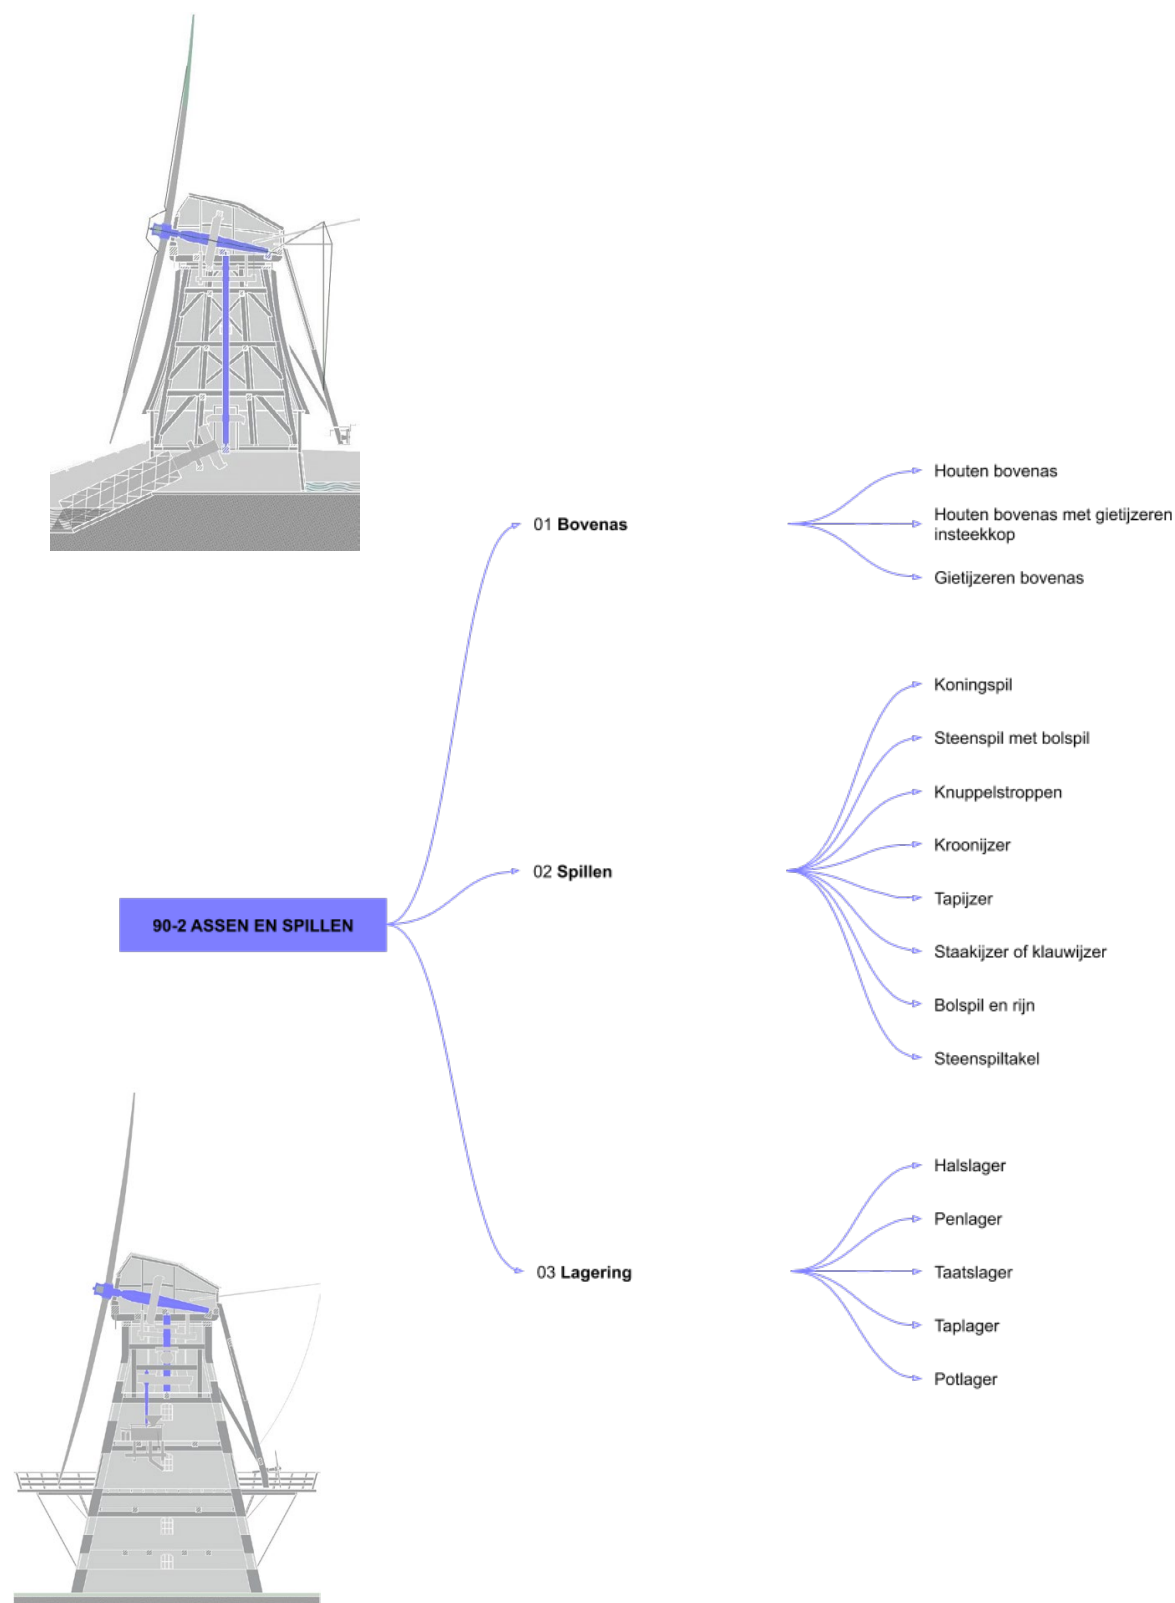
90-2 ASSEN EN SPILLEN

01 Bovenas

Houten bovenas

Houten bovenas met gietijzeren insteekkop

Gietijzeren bovenas

02 Spillen

Koningspil

Steenspil met bolspil

Knuppelstroppen

Kroonijzer

Tapijzer

Staakijzer of klauwijzer

Bolspil en rijn

Steenspiltakel

03 Lagering

Halslager

Penlager

Taatslager

Taplager

Potlager